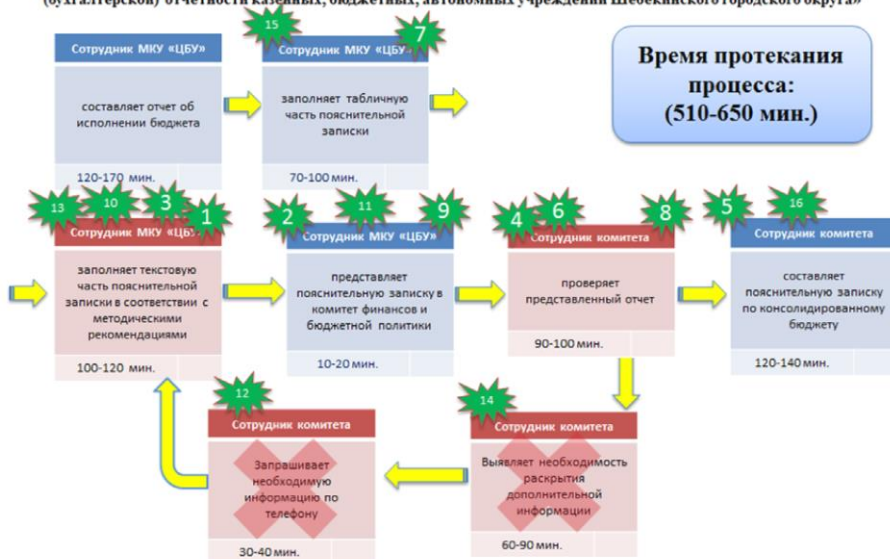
(бухгалтерской) отчетности казенных, бюджетных, автономных учреждений Шебекинского городского округа»

Сотрудник МКУ «ЦБУ»

составляет отчет об исполнении бюджета

120-170 мин.

15 7

Сотрудник МКУ «ЦБУ»

заполняет табличную часть пояснительной записки

70-100 мин.

Время протекания процесса: (510-650 мин.)

13 10 3 1

Сотрудник МКУ «ЦБУ»

заполняет текстовую часть пояснительной записки в соответствии с методическими рекомендациями

100-120 мин.

2 11 9

Сотрудник МКУ «ЦБУ»

представляет пояснительную записку в комитет финансов и бюджетной политики

10-20 мин.

4 6 8

Сотрудник комитета

проверяет представленный отчет

90-100 мин.

5 16

Сотрудник комитета

составляет пояснительную записку по консолидированному бюджету

120-140 мин.

12

Сотрудник комитета

Запрашивает необходимую информацию по телефону

30-40 мин.

14

Сотрудник комитета

Выявляет необходимость раскрытия дополнительной информации

60-90 мин.